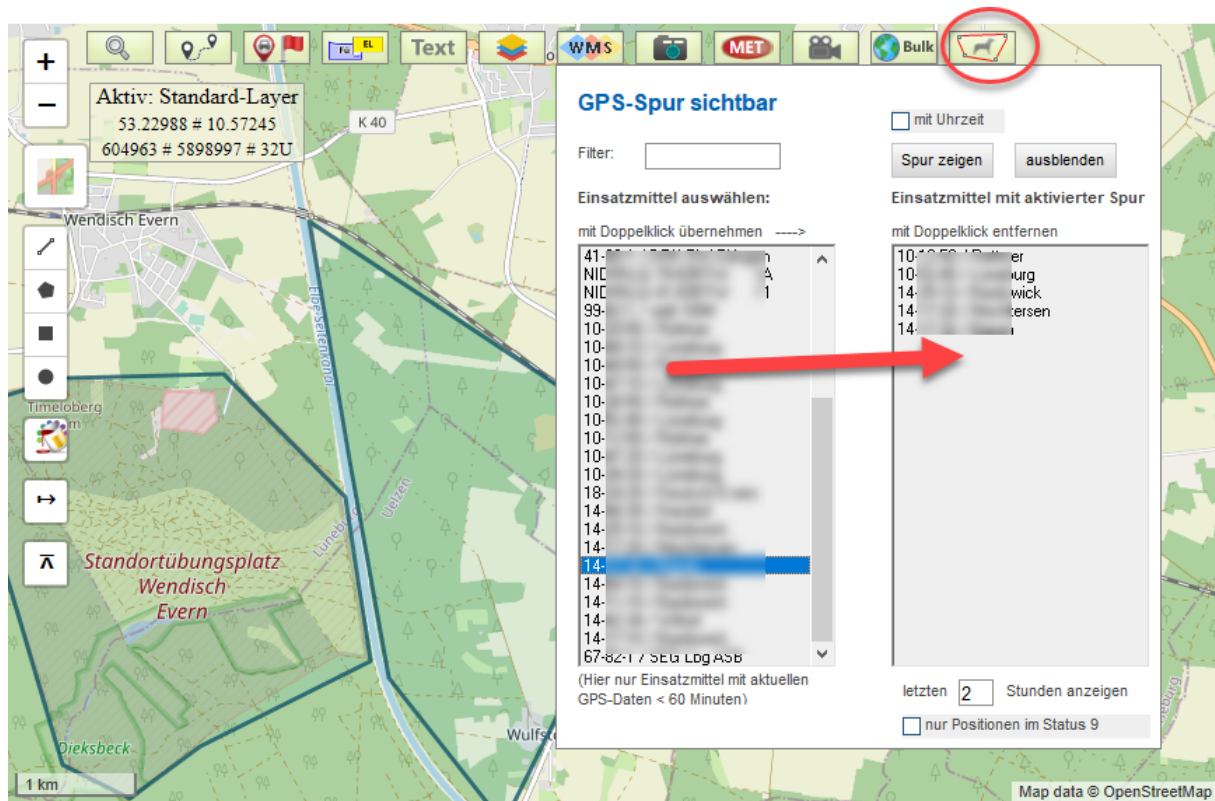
Text WMS MET Bulk

Aktiv: Standard-Layer
53.22988 # 10.57245
604963 # 5898997 # 32U

K 40

Wendisch Evern

Timeloberg

Elbe-Seitenkanal

Uelzen

Lüneburg

Standortübungsplatz Wendisch Evern

Dieksbeck

Wulfs

1 km

GPS-Spur sichtbar

mit Uhrzeit

Filter:

Spur zeigen ausblenden

Einsatzmittel auswählen:

Einsatzmittel mit aktivierter Spur

mit Doppelklick übernehmen ---->

mit Doppelklick entfernen

41-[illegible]
NID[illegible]A
NID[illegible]1
99-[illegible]
10-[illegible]
10-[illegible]
10-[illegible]
10-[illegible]
10-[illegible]
10-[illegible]
10-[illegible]
10-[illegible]
10-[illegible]
18-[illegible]
14-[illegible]
14-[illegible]
14-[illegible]
14-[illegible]
14-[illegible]
14-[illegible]
14-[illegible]
14-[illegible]
67-82-1 / SEG Lbg ASB

10-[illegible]er
10-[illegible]burg
14-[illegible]wick
14-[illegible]tersen
14-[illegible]

(Hier nur Einsatzmittel mit aktuellen GPS-Daten < 60 Minuten)

letzten 2 Stunden anzeigen

nur Positionen im Status 9

Map data © OpenStreetMap